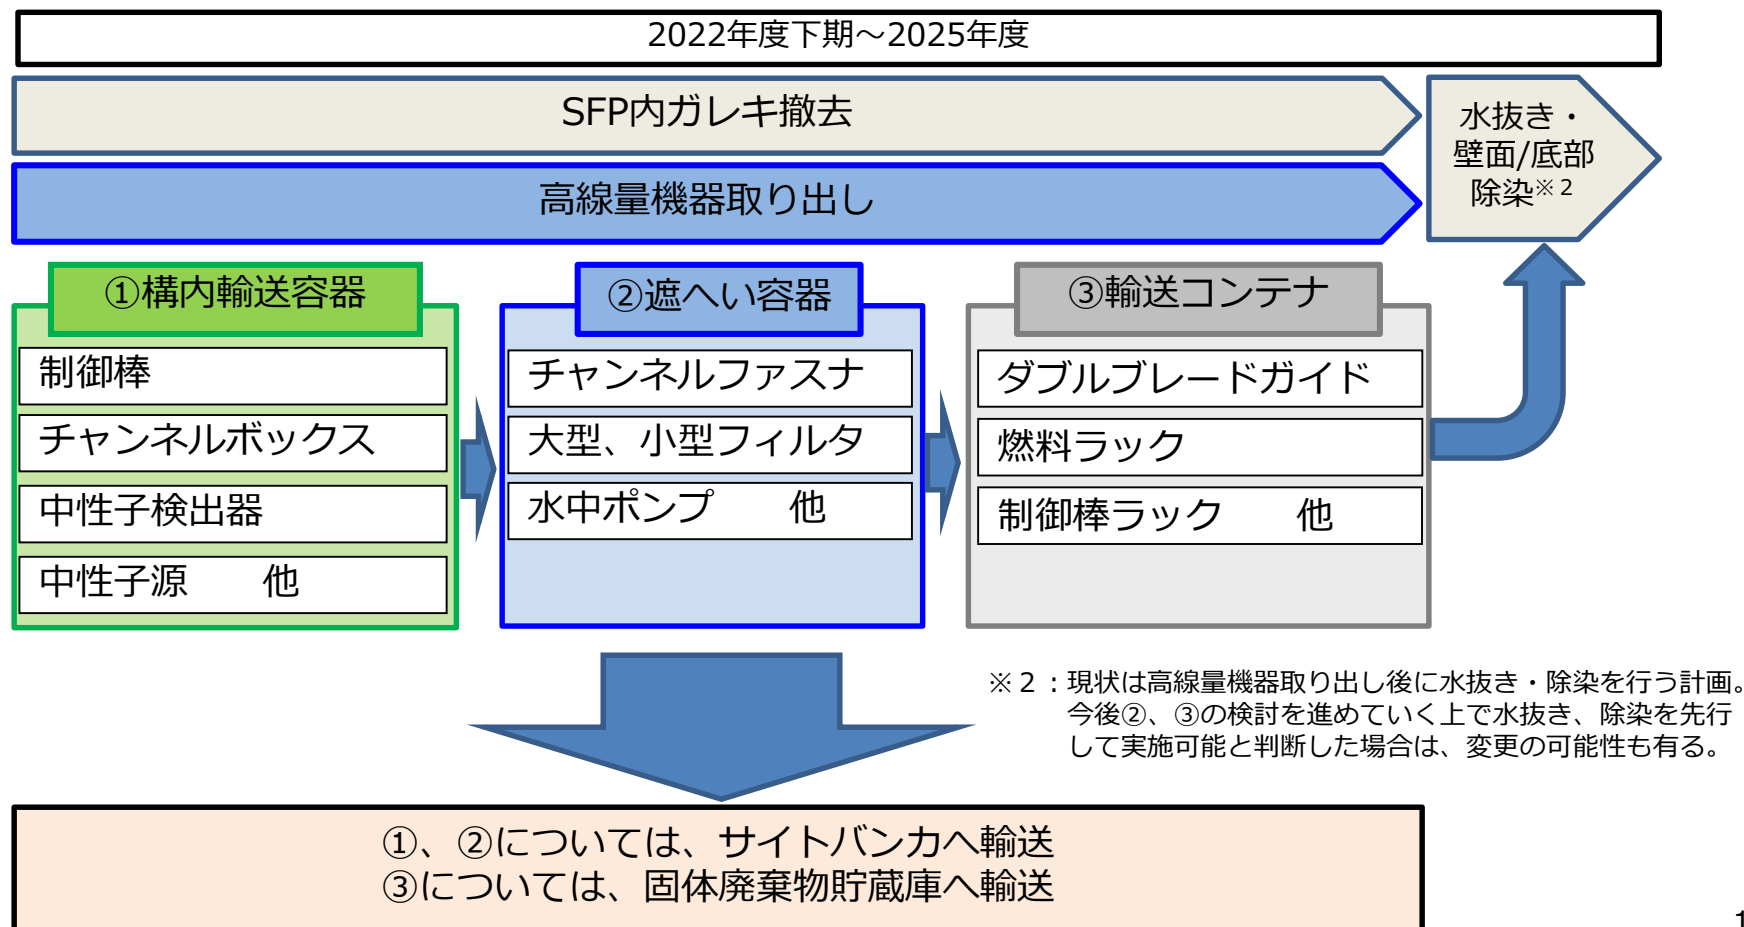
2022年度下期～2025年度

SFP内ガレキ撤去

高線量機器取り出し

水抜き・壁面/底部除染※2

①構内輸送容器

制御棒

チャンネルボックス

中性子検出器

中性子源　他

②遮へい容器

チャンネルファスナ

大型、小型フィルタ

水中ポンプ　他

③輸送コンテナ

ダブルブレードガイド

燃料ラック

制御棒ラック　他

※2：現状は高線量機器取り出し後に水抜き・除染を行う計画。今後②、③の検討を進めていく上で水抜き、除染を先行して実施可能と判断した場合は、変更の可能性も有る。

①、②については、サイトバンカへ輸送
③については、固体廃棄物貯蔵庫へ輸送

1